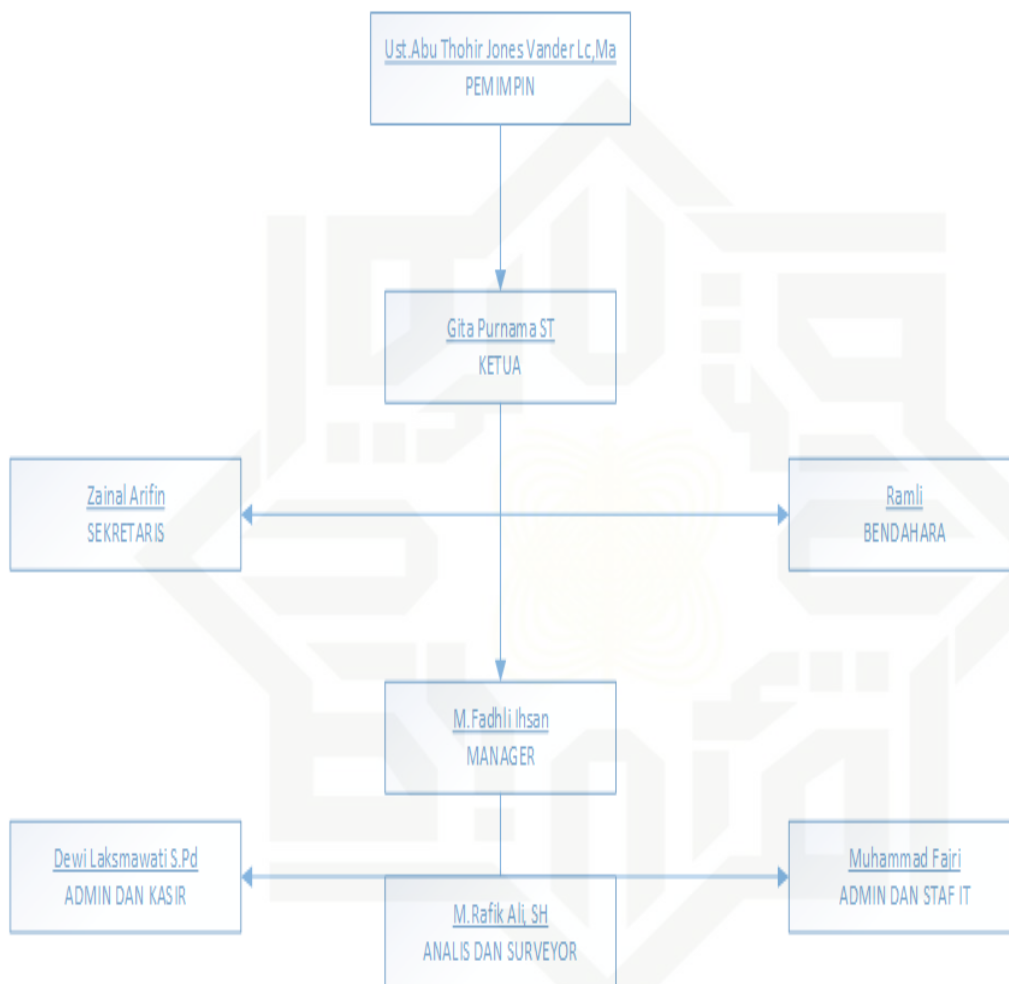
Ust.Abu Thohir Jones Vander Lc,Ma
PEMIMPIN

Gita Purnama ST
KETUA

Zainal Arifin
SEKRETARIS

Ramli
BENDAHARA

M.Fadhli Ihsan
MANAGER

Dewi Laksmawati S.Pd
ADMIN DAN KASIR

M.Rafik Ali, SH
ANALIS DAN SURVEYOR

Muhammad Fajri
ADMIN DAN STAF IT